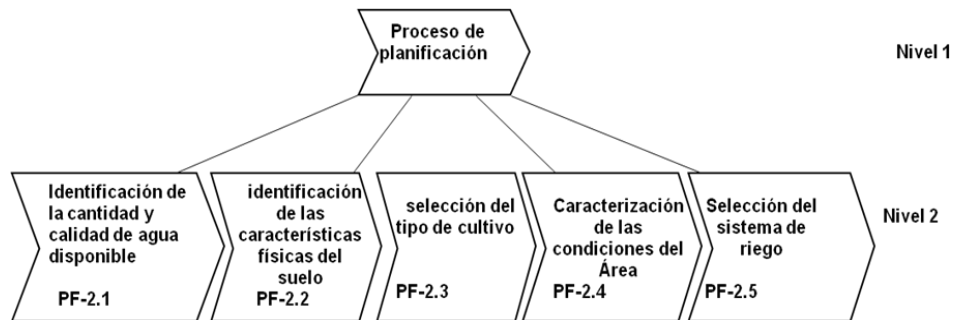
Proceso de planificación

Nivel 1

Identificación de la cantidad y calidad de agua disponible

PF-2.1

identificación de las características físicas del suelo

PF-2.2

selección del tipo de cultivo

PF-2.3

Caracterización de las condiciones del Área

PF-2.4

Selección del sistema de riego

PF-2.5

Nivel 2